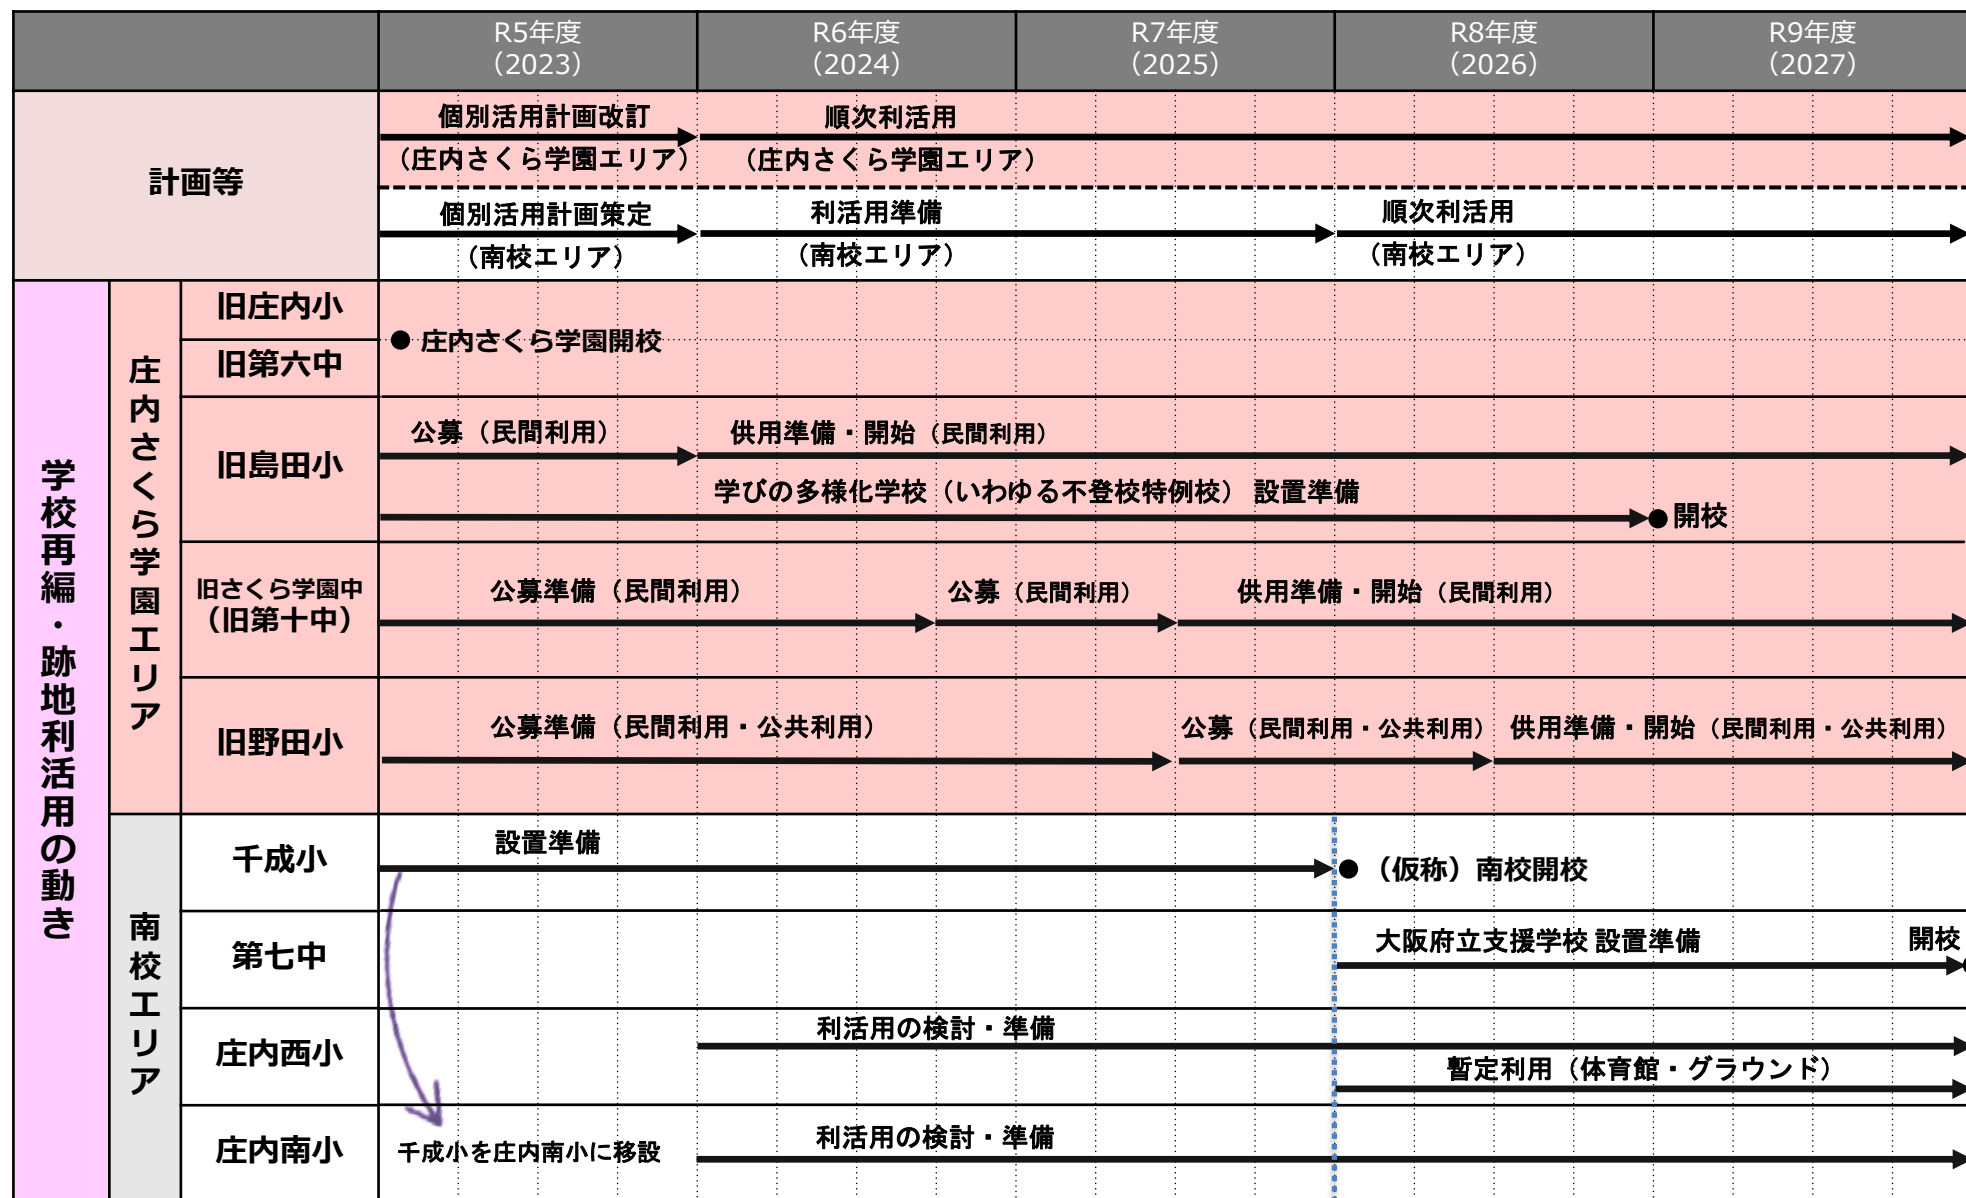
| | | | R5年度 (2023) | R6年度 (2024) | R7年度 (2025) | R8年度 (2026) | R9年度 (2027) |
|---|---|---|---|---|---|---|---|
| 計画等 | | | 個別活用計画改訂（庄内さくら学園エリア） | 順次利活用（庄内さくら学園エリア） | | | |
| | | | 個別活用計画策定（南校エリア） | 利活用準備（南校エリア） | | 順次利活用（南校エリア） | |
| 学校再編・跡地利活用の動き | 庄内さくら学園エリア | 旧庄内小 | ● 庄内さくら学園開校 | | | | |
| | | 旧第六中 | | | | | |
| | | 旧島田小 | 公募（民間利用） | 供用準備・開始（民間利用） | | | |
| | | | 学びの多様化学校（いわゆる不登校特例校） 設置準備 | | | ●開校 | |
| | | 旧さくら学園中（旧第十中） | 公募準備（民間利用） | | 公募（民間利用） | 供用準備・開始（民間利用） | |
| | | 旧野田小 | 公募準備（民間利用・公共利用） | | 公募（民間利用・公共利用） | 供用準備・開始（民間利用・公共利用） | |
| | 南校エリア | 千成小 | 設置準備 | | | ●（仮称）南校開校 | |
| | | 第七中 | | | | 大阪府立支援学校 設置準備 | 開校 |
| | | 庄内西小 | | 利活用の検討・準備 | | 暫定利用（体育館・グラウンド） | |
| | | 庄内南小 | 千成小を庄内南小に移設 | 利活用の検討・準備 | | | |